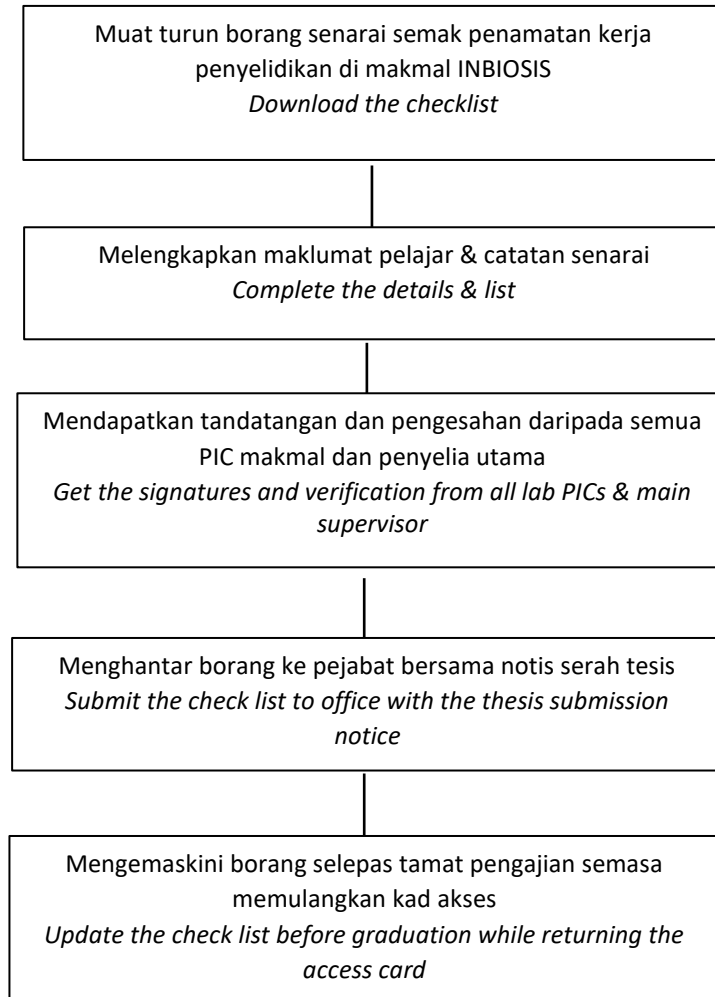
Muat turun borang senarai semak penamatan kerja penyelidikan di makmal INBIOSIS
*Download the checklist*

Melengkapkan maklumat pelajar & catatan senarai
*Complete the details & list*

Mendapatkan tandatangan dan pengesahan daripada semua PIC makmal dan penyelia utama
*Get the signatures and verification from all lab PICs & main supervisor*

Menghantar borang ke pejabat bersama notis serah tesis
*Submit the check list to office with the thesis submission notice*

Mengemaskini borang selepas tamat pengajian semasa memulangkan kad akses
*Update the check list before graduation while returning the access card*